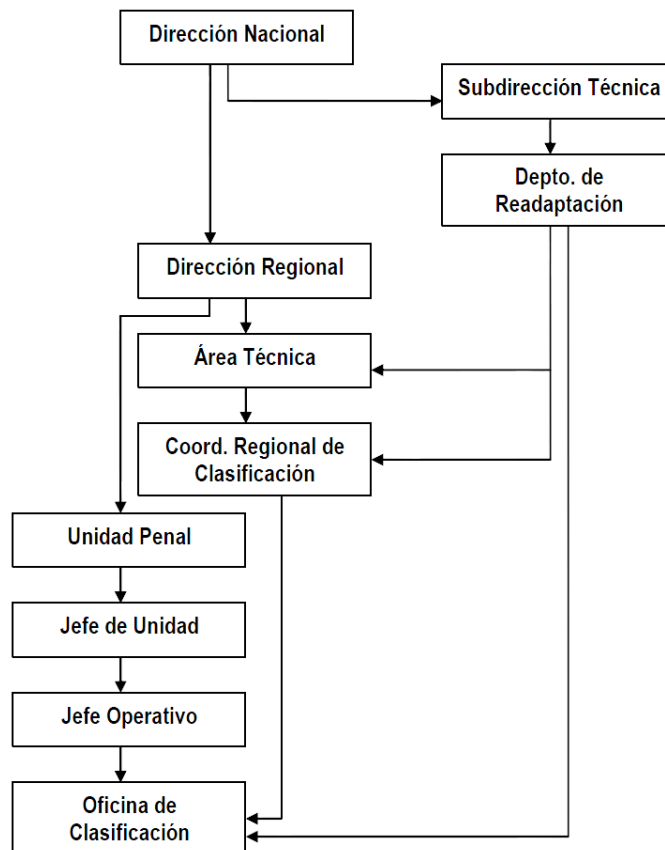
Dirección Nacional

Subdirección Técnica

Depto. de Readaptación

Dirección Regional

Área Técnica

Coord. Regional de Clasificación

Unidad Penal

Jefe de Unidad

Jefe Operativo

Oficina de Clasificación